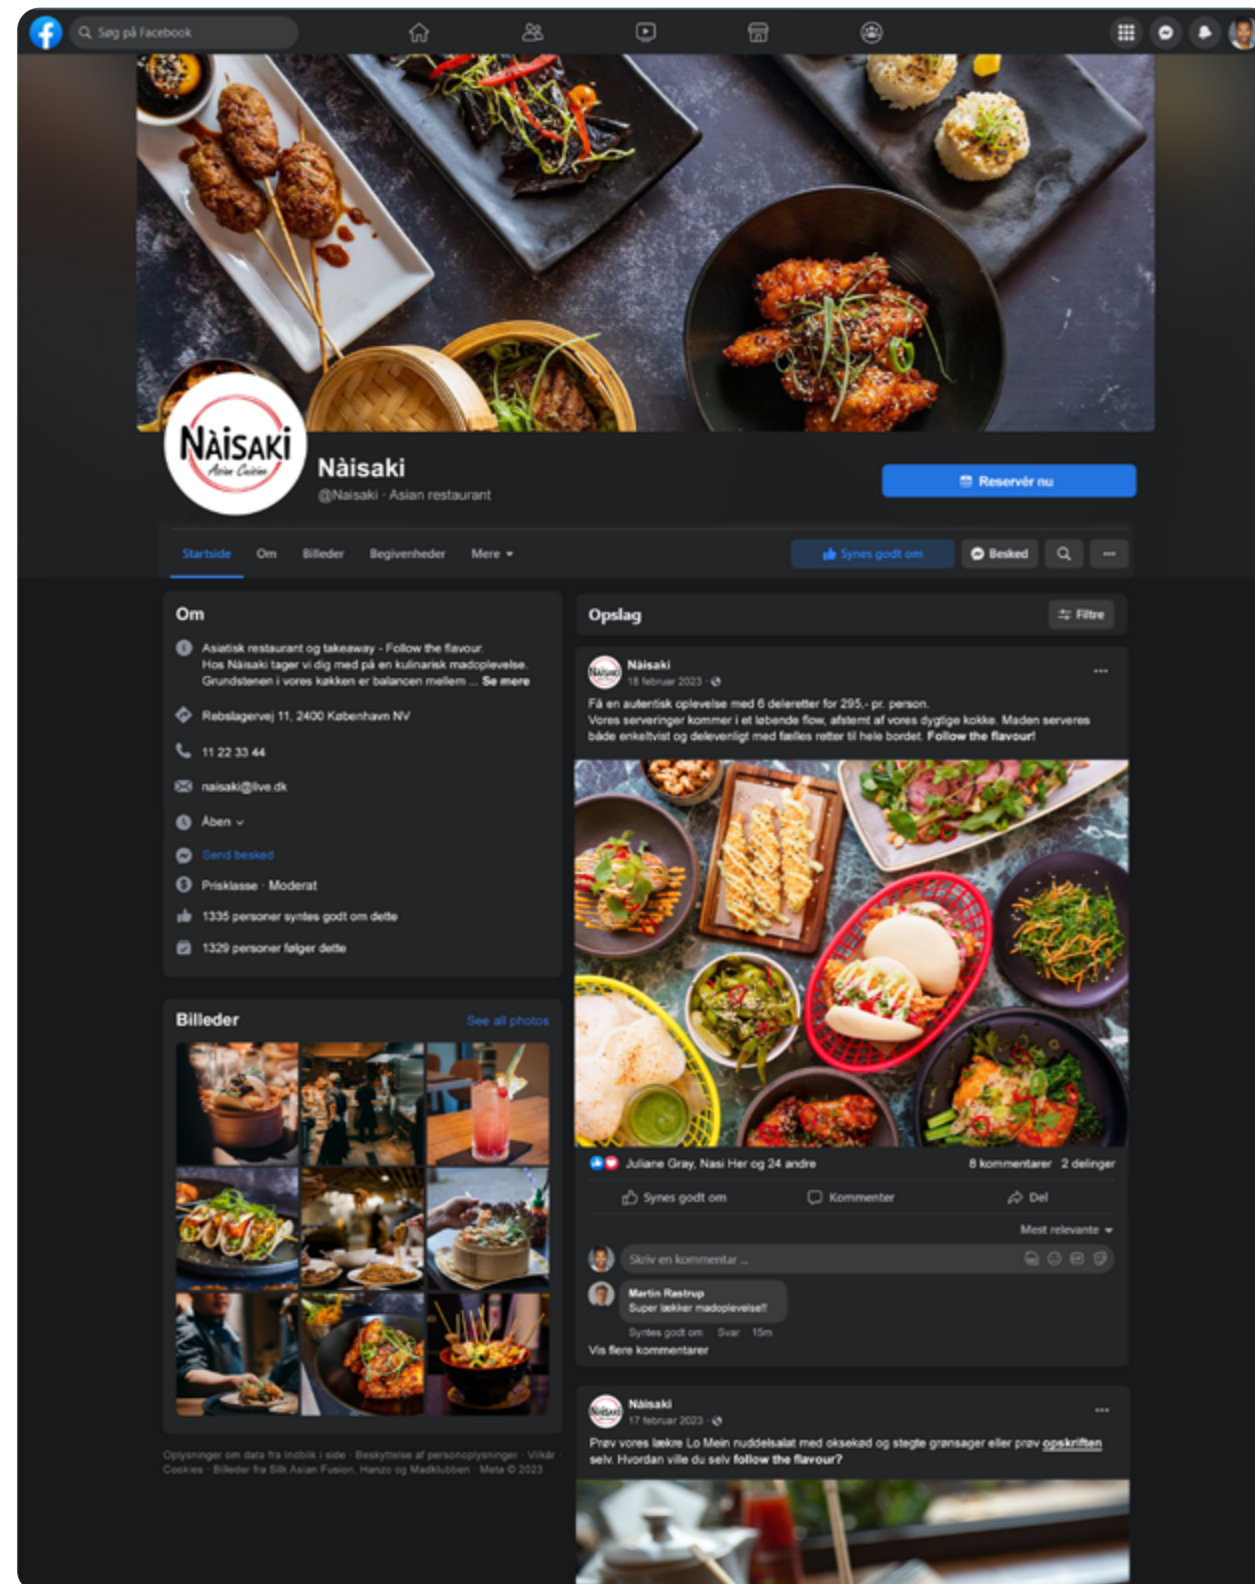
Søg på Facebook

NÀISAKI
Asian Cuisine

Nàisaki
@Naisaki · Asian restaurant

Reservér nu

Startside Om Billeder Begivenheder Mere

Synes godt om Besked

Om
Asiatisk restaurant og takeaway - Follow the flavour. Hos Nàisaki tager vi dig med på en kulinarisk madoplevelse. Grundstenen i vores køkken er balancen mellem ... Se mere

Rebslagervej 11, 2400 København NV

11 22 33 44

naisaki@live.dk

Åben

Send besked

Prisklasse · Moderat

1335 personer synes godt om dette

1329 personer følger dette

Billeder
See all photos

Oplysninger om data fra Indblik i side · Beskyttelse af personoplysninger · Vilkår · Cookies · Billeder fra Silk Asian Fusion, Hanzo og Madklubben · Meta © 2023

Opslag
Filtre

Nàisaki
18 februar 2023
Få en autentisk oplevelse med 6 deleretter for 295,- pr. person.
Vores serveringer kommer i et løbende flow, afstemt af vores dygtige kokke. Maden serveres både enkeltvist og delevenligt med fælles retter til hele bordet. Follow the flavour!

Juliane Gray, Nasi Her og 24 andre
8 kommentarer 2 delinger

Synes godt om Kommenter Del

Mest relevante

Skriv en kommentar ...

Martin Rastrup
Super lækker madoplevelse!!
Synes godt om Svar 15m

Vis flere kommentarer

Nàisaki
17 februar 2023
Prøv vores lækre Lo Mein nuddelsalat med oksekød og stegte grønsager eller prøv opskriften selv. Hvordan ville du selv follow the flavour?